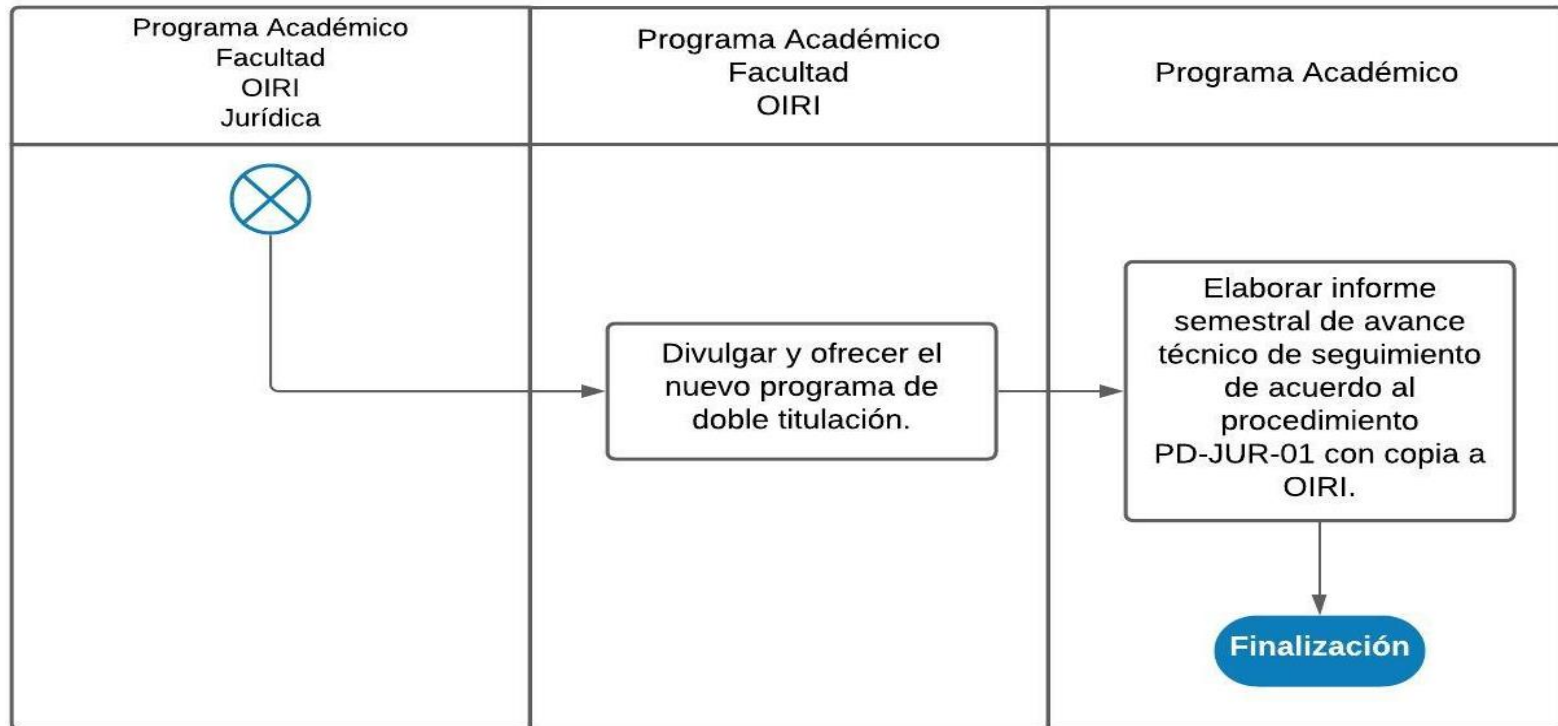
Programa Académico
Facultad
OIRI
Jurídica

Programa Académico
Facultad
OIRI

Programa Académico

Divulgar y ofrecer el nuevo programa de doble titulación.

Elaborar informe semestral de avance técnico de seguimiento de acuerdo al procedimiento PD-JUR-01 con copia a OIRI.

Finalización